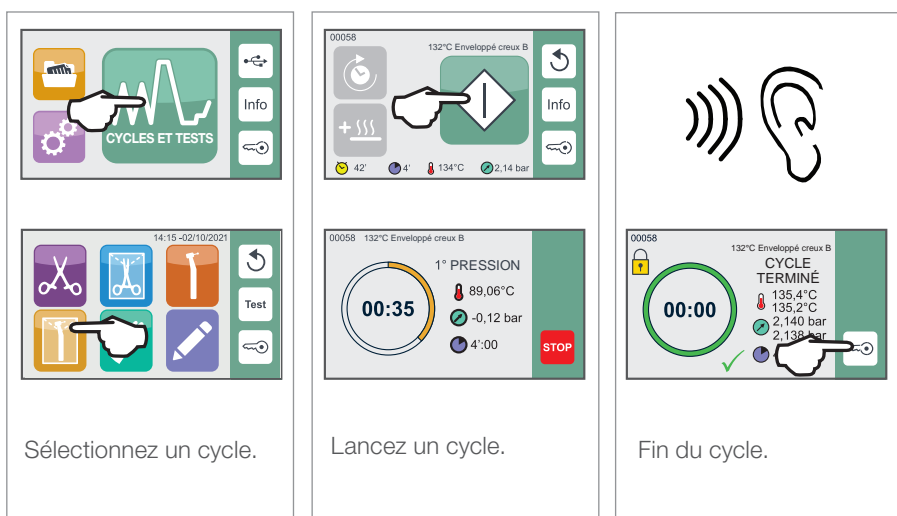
CYCLES ET TESTS

Info

14:15 -02/10/2021

Test

Sélectionnez un cycle.

00058

132°C Enveloppé creux B

Info

42'

4'

134°C

2,14 bar

00058 132°C Enveloppé creux B

00:35

1° PRESSION

89,06°C

-0,12 bar

4':00

STOP

Lancez un cycle.

00058

132°C Enveloppé creux B

00:00

CYCLE TERMINÉ

135,4°C

135,2°C

2,140 bar

2,138 bar

Fin du cycle.